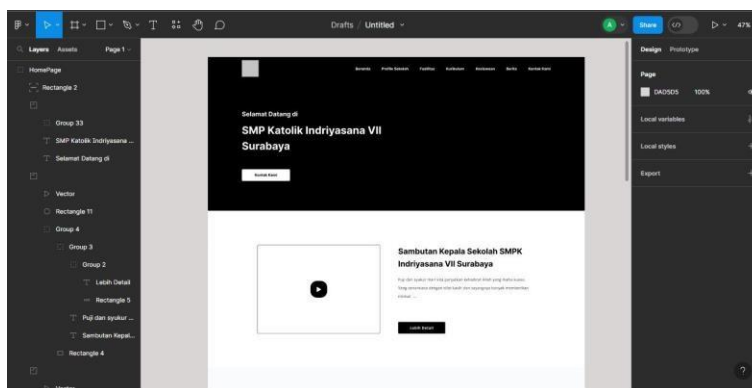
Drafts / Untitled

A Share 47%

Layers Assets Page 1

HomePage
Rectangle 2
Group 33
SMP Katolik Indriyasana ...
Selamat Datang di
Vector
Rectangle 11
Group 4
Group 3
Group 2
Lebih Detail
Rectangle 5
Puji dan syukur ...
Sambutan Kepal...
Rectangle 4

Beranda Profile Sekolah Fasilitas Kurikulum Ekstrakurikuler Berita Kontak Kami

Selamat Datang di
SMP Katolik Indriyasana VII Surabaya

Kontak Kami

Sambutan Kepala Sekolah SMPK Indriyasana VII Surabaya

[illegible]

Lebih Detail

Design Prototype
Page
D9D9D9 100%
Local variables
Local styles
Export
?